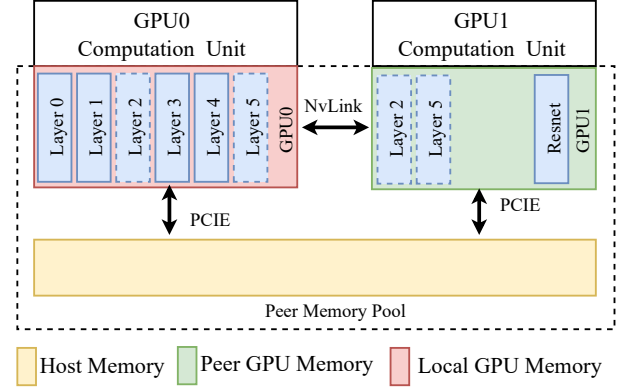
GPU0
Computation Unit

GPU1
Computation Unit

Layer 0
Layer 1
Layer 2
Layer 3
Layer 4
Layer 5
GPU0

NvLink

Layer 2
Layer 5
Resnet
GPU1

PCIE

PCIE

Peer Memory Pool

Host Memory
Peer GPU Memory
Local GPU Memory